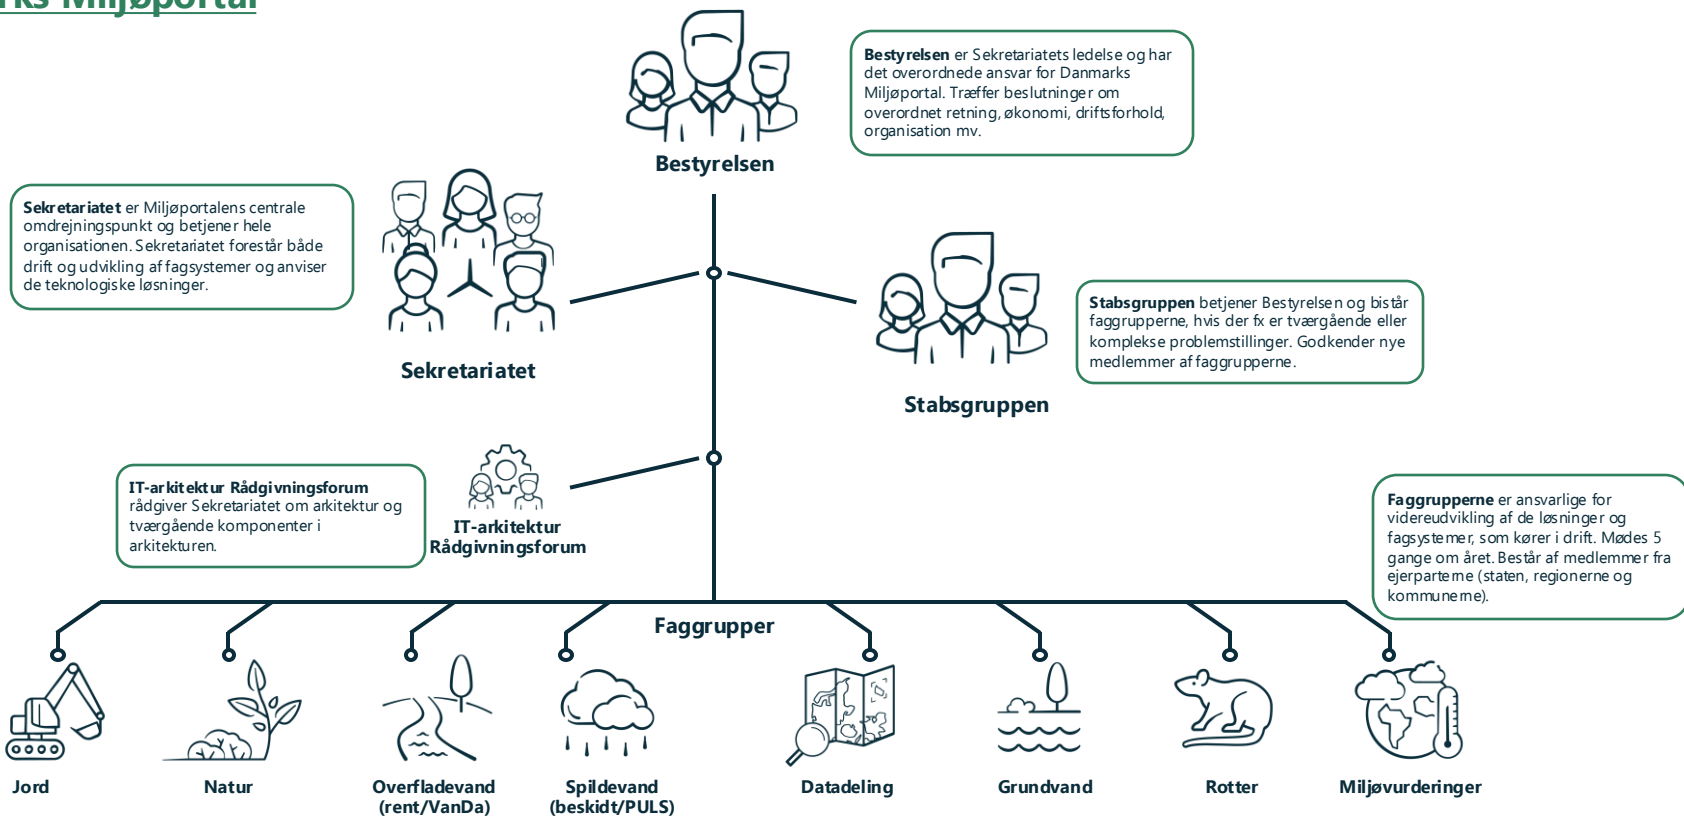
rks Miljøportal

Bestyrelsen

**Bestyrelsen** er Sekretariatets ledelse og har det overordnede ansvar for Danmarks Miljøportal. Træffer beslutninger om overordnet retning, økonomi, driftsforhold, organisation mv.

**Sekretariatet** er Miljøportalens centrale omdrejningspunkt og betjener hele organisationen. Sekretariatet forestår både drift og udvikling af fagsystemer og anviser de teknologiske løsninger.

Sekretariatet

Stabsgruppen

**Stabsgruppen** betjener Bestyrelsen og bistår faggrupperne, hvis der fx er tværgående eller komplekse problemstillinger. Godkender nye medlemmer af faggrupperne.

**IT-arkitektur Rådgivningsforum** rådgiver Sekretariatet om arkitektur og tværgående komponenter i arkitekturen.

IT-arkitektur Rådgivningsforum

**Faggrupperne** er ansvarlige for videreudvikling af de løsninger og fagsystemer, som kører i drift. Mødes 5 gange om året. Består af medlemmer fra ejerparterne (staten, regionerne og kommunerne).

Faggrupper

Jord

Natur

Overfladevand (rent/VanDa)

Spildevand (beskidt/PULS)

Datadeling

Grundvand

Rotter

Miljøvurderinger